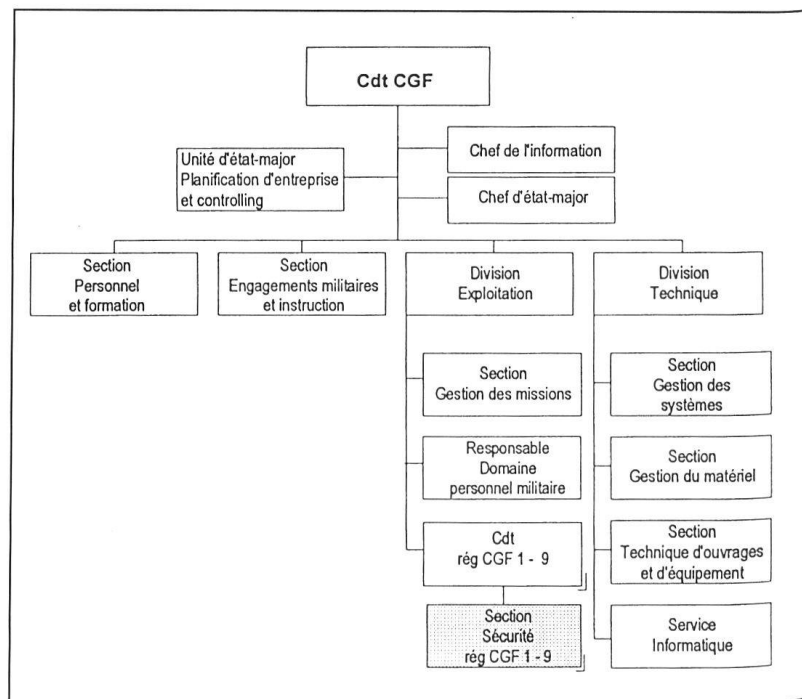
Cdt CGF

Chef de l'information

Unité d'état-major Planification d'entreprise et controlling

Chef d'état-major

Section Personnel et formation

Section Engagements militaires et instruction

Division Exploitation

Division Technique

Section Gestion des missions

Responsable Domaine personnel militaire

Cdt rég CGF 1 - 9

Section Sécurité rég CGF 1 - 9

Section Gestion des systèmes

Section Gestion du matériel

Section Technique d'ouvrages et d'équipement

Service Informatique